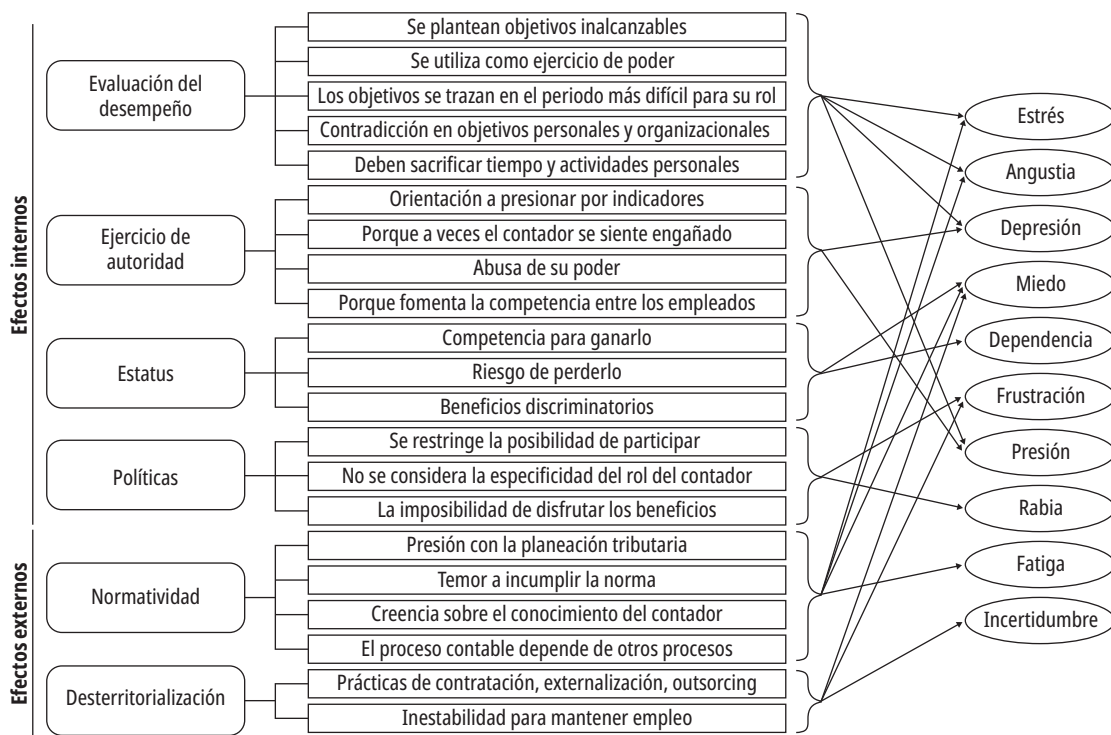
Efectos internos

Evaluación del desempeño

Se plantean objetivos inalcanzables

Se utiliza como ejercicio de poder

Los objetivos se trazan en el periodo más difícil para su rol

Contradicción en objetivos personales y organizacionales

Deben sacrificar tiempo y actividades personales

Ejercicio de autoridad

Orientación a presionar por indicadores

Porque a veces el contador se siente engañado

Abusa de su poder

Porque fomenta la competencia entre los empleados

Estatus

Competencia para ganarlo

Riesgo de perderlo

Beneficios discriminatorios

Políticas

Se restringe la posibilidad de participar

No se considera la especificidad del rol del contador

La imposibilidad de disfrutar los beneficios

Efectos externos

Normatividad

Presión con la planeación tributaria

Temor a incumplir la norma

Creencia sobre el conocimiento del contador

El proceso contable depende de otros procesos

Desterritorialización

Prácticas de contratación, externalización, outsorcing

Inestabilidad para mantener empleo

Estrés

Angustia

Depresión

Miedo

Dependencia

Frustración

Presión

Rabia

Fatiga

Incertidumbre